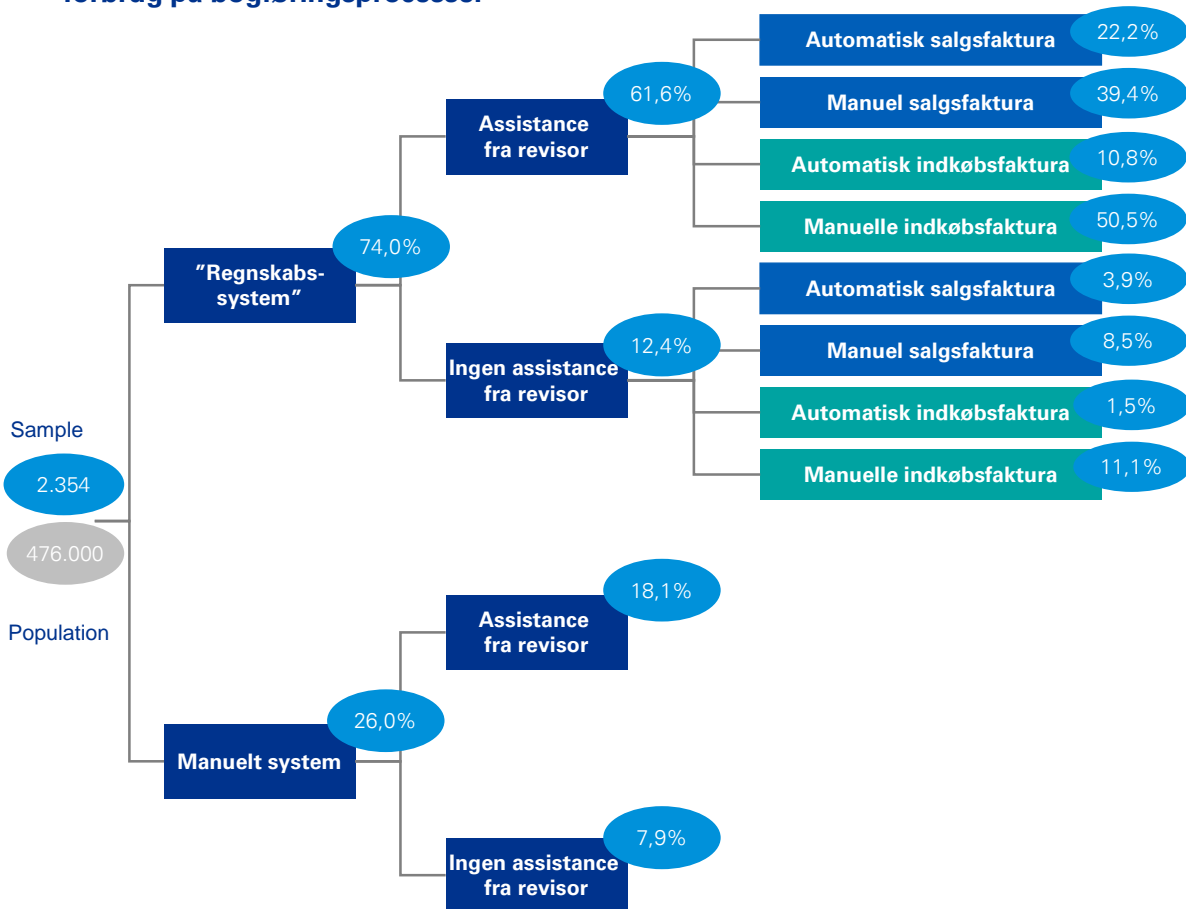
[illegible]

Sample
2.354
476.000
Population

"Regnskabssystem"
74,0%

Assistance fra revisor
61,6%

Automatisk salgsfaktura 22,2%
Manuel salgsfaktura 39,4%
Automatisk indkøbsfaktura 10,8%
Manuelle indkøbsfaktura 50,5%

Ingen assistance fra revisor
12,4%

Automatisk salgsfaktura 3,9%
Manuel salgsfaktura 8,5%
Automatisk indkøbsfaktura 1,5%
Manuelle indkøbsfaktura 11,1%

Manuelt system
26,0%

Assistance fra revisor
18,1%

Ingen assistance fra revisor
7,9%